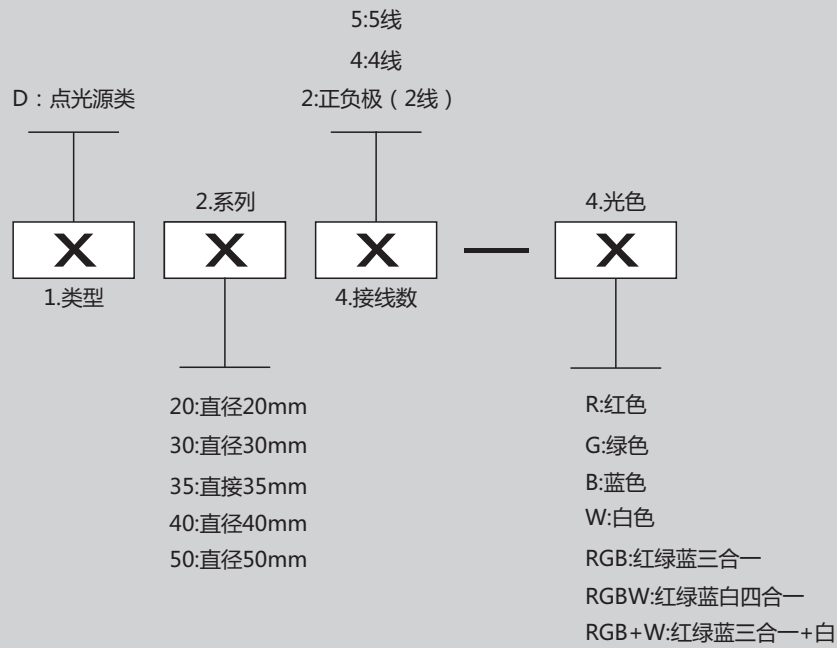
5:5线
4:4线
D：点光源类
2:正负极（2线）

2.系列

4.光色

X X X — X

1.类型

4.接线数

20:直径20mm
30:直径30mm
35:直接35mm
40:直径40mm
50:直径50mm

R:红色
G:绿色
B:蓝色
W:白色
RGB:红绿蓝三合一
RGBW:红绿蓝白四合一
RGB+W:红绿蓝三合一+白